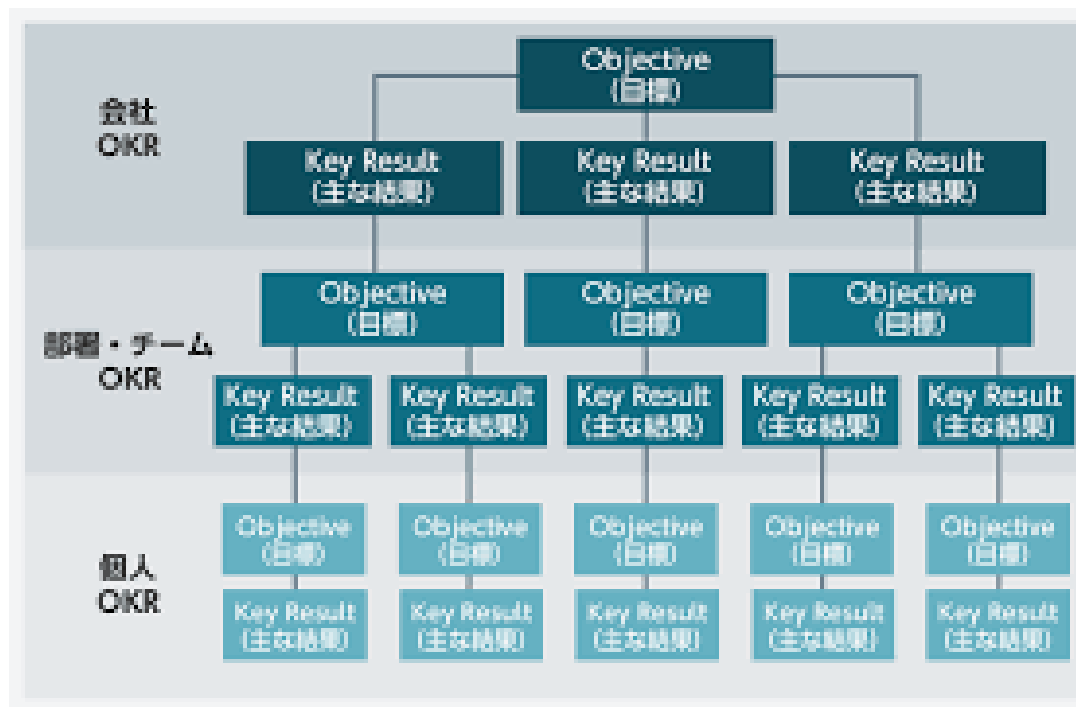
会社
OKR

Objective
(目標)

Key Result
(主な結果)

Key Result
(主な結果)

Key Result
(主な結果)

部署・チーム
OKR

Objective
(目標)

Objective
(目標)

Objective
(目標)

Key Result
(主な結果)

Key Result
(主な結果)

Key Result
(主な結果)

Key Result
(主な結果)

Key Result
(主な結果)

個人
OKR

Objective
(目標)

Objective
(目標)

Objective
(目標)

Objective
(目標)

Objective
(目標)

Key Result
(主な結果)

Key Result
(主な結果)

Key Result
(主な結果)

Key Result
(主な結果)

Key Result
(主な結果)